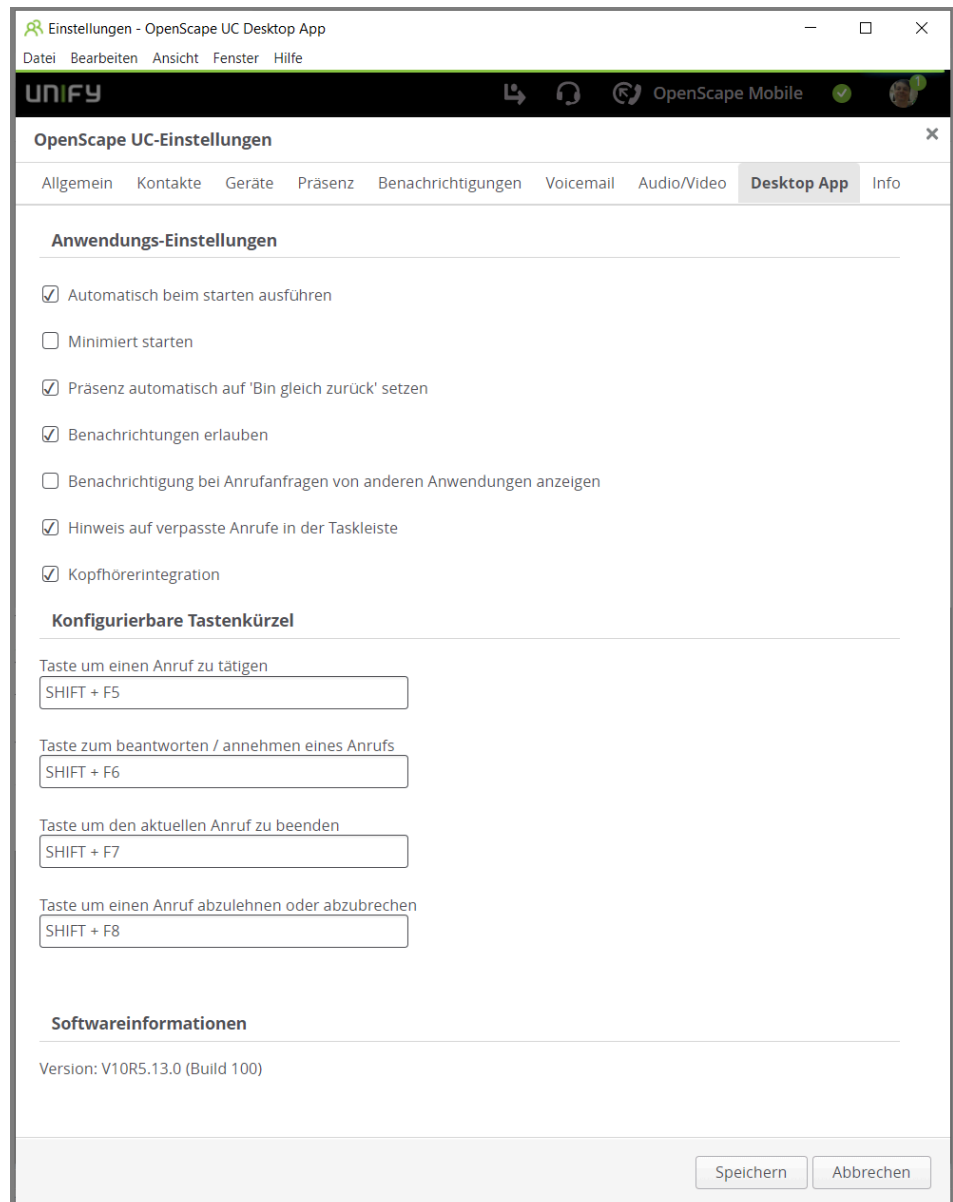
Einstellungen - OpenScape UC Desktop App

Datei Bearbeiten Ansicht Fenster Hilfe

UNIFY

OpenScape Mobile

1

OpenScape UC-Einstellungen

×

Allgemein Kontakte Geräte Präsenz Benachrichtigungen Voicemail Audio/Video Desktop App Info

Anwendungs-Einstellungen

☑ Automatisch beim starten ausführen

☐ Minimiert starten

☑ Präsenz automatisch auf 'Bin gleich zurück' setzen

☑ Benachrichtungen erlauben

☐ Benachrichtigung bei Anrufanfragen von anderen Anwendungen anzeigen

☑ Hinweis auf verpasste Anrufe in der Taskleiste

☑ Kopfhörerintegration

Konfigurierbare Tastenkürzel

Taste um einen Anruf zu tätigen

SHIFT + F5

Taste zum beantworten / annehmen eines Anrufs

SHIFT + F6

Taste um den aktuellen Anruf zu beenden

SHIFT + F7

Taste um einen Anruf abzulehnen oder abzubrechen

SHIFT + F8

Softwareinformationen

Version: V10R5.13.0 (Build 100)

Speichern Abbrechen